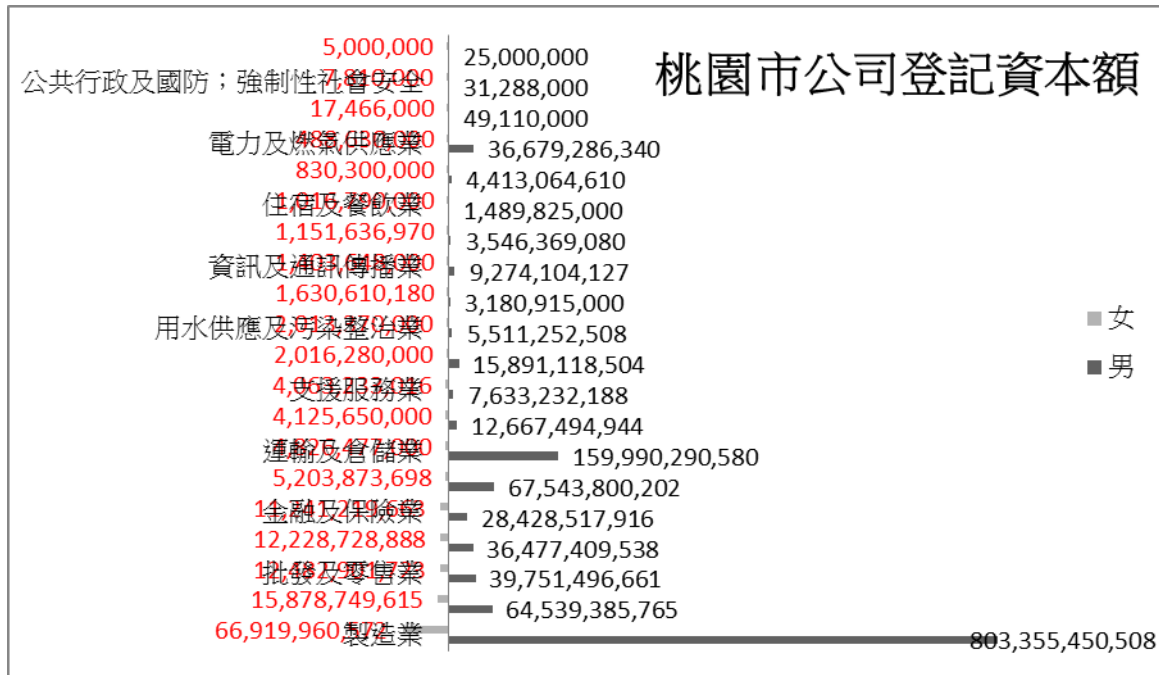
桃園市公司登記資本額

5,000,000
公共行政及國防；強制性社會安全 7,810,000
17,466,000
電力及燃氣供應業 482,630,000
830,300,000
住宿及餐飲業 1,015,790,000
1,151,636,970
資訊及通訊傳播業 1,407,046,000
1,630,610,180
用水供應及污染整治業 2,013,870,000
2,016,280,000
支援服務業 4,063,233,316
4,125,650,000
運輸及倉儲業 4,823,427,000
5,203,873,698
金融及保險業 11,447,290,603
12,228,728,888
批發及零售業 14,487,901,723
15,878,749,615
製造業 66,919,960,572

25,000,000
31,288,000
49,110,000
36,679,286,340
4,413,064,610
1,489,825,000
3,546,369,080
9,274,104,127
3,180,915,000
5,511,252,508
15,891,118,504
7,633,232,188
12,667,494,944
159,990,290,580
67,543,800,202
28,428,517,916
36,477,409,538
39,751,496,661
64,539,385,765
803,355,450,508

女
男